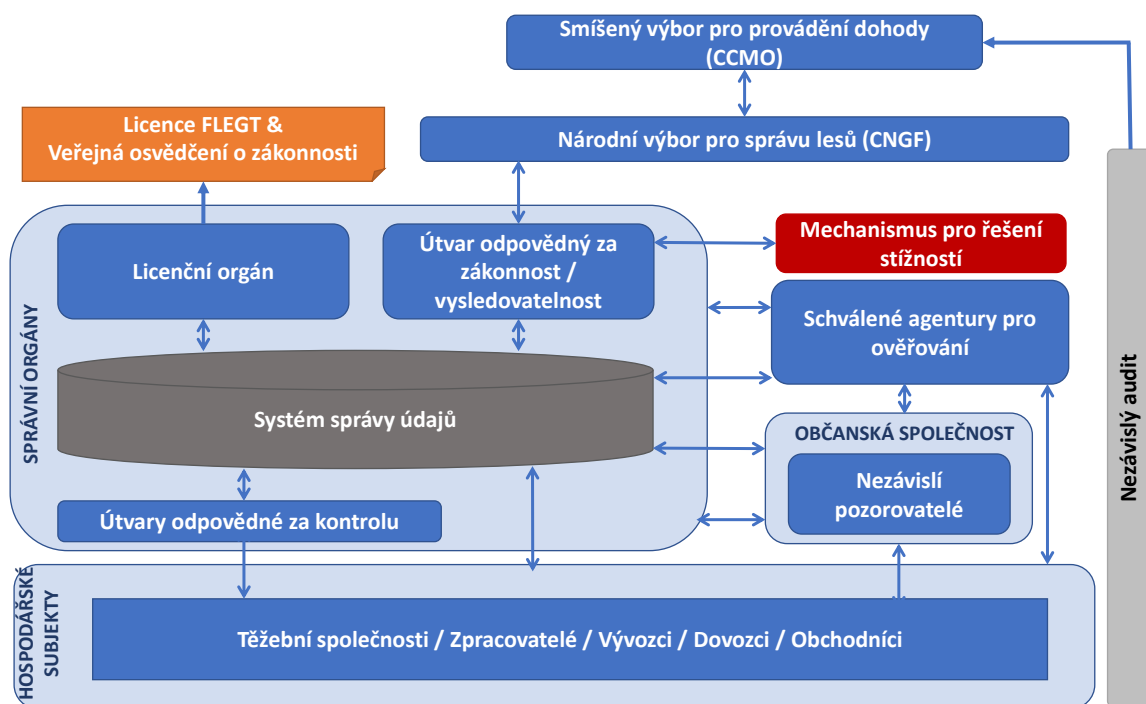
Smíšený výbor pro provádění dohody (CCMO)

Licence FLEGT & Veřejná osvědčení o zákonnosti

Národní výbor pro správu lesů (CNGF)

SPRÁVNÍ ORGÁNY

Licenční orgán

Útvar odpovědný za zákonnost / vysledovatelnost

Mechanismus pro řešení stížností

Schválené agentury pro ověřování

Systém správy údajů

OBČANSKÁ SPOLEČNOST

Nezávislí pozorovatelé

Útvary odpovědné za kontrolu

Nezávislý audit

HOSPODÁŘSKÉ SUBJEKTY

Těžební společnosti / Zpracovatelé / Vývozci / Dovozci / Obchodníci